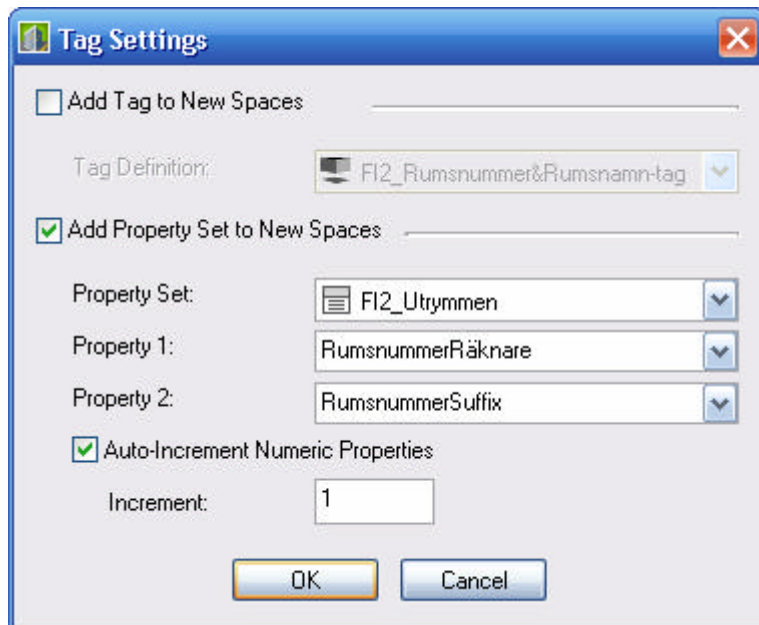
Tag Settings

Add Tag to New Spaces

Tag Definition: FI2_Rumsnummer&Rumsnamn-tag

Add Property Set to New Spaces

Property Set: FI2_Utrymmen

Property 1: RumsnummerRäknare

Property 2: RumsnummerSuffix

Auto-Increment Numeric Properties

Increment: 1

OK Cancel